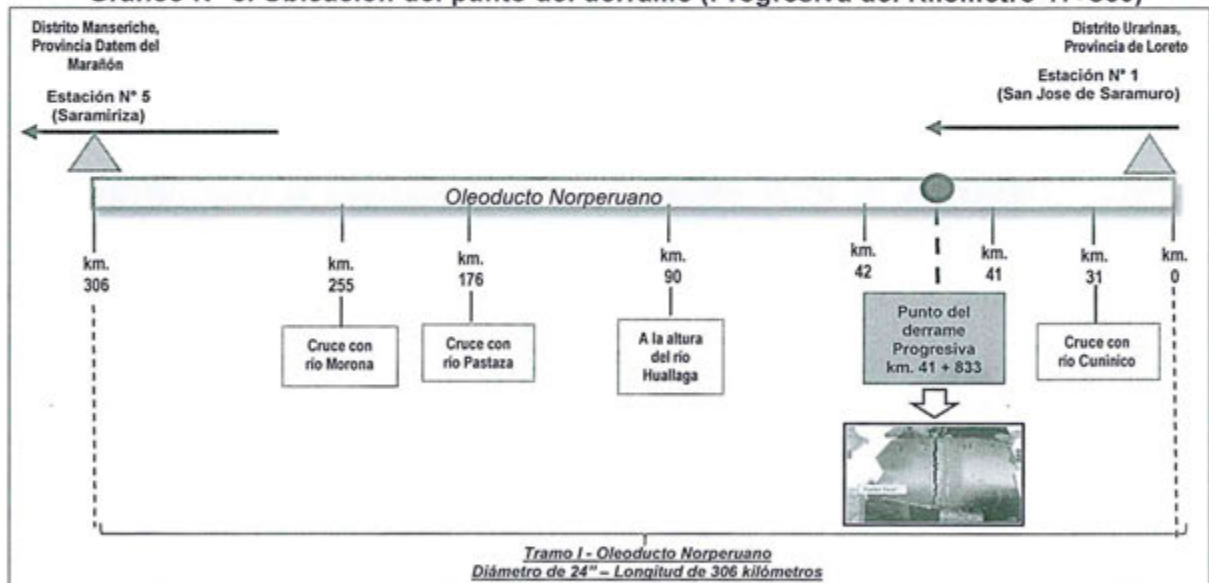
Gráfico N° 3: Ubicación del punto del derrame (Progresiva del Kilómetro 41+833)

Distrito Manseriche, Provincia Datem del Marañón

Estación N° 5 (Saramiriza)

Distrito Urarinas, Provincia de Loreto

Estación N° 1 (San Jose de Saramuro)

Oleoducto Norperuano

km. 306

km. 255

km. 176

km. 90

km. 42

km. 41

km. 31

km. 0

Cruce con río Morona

Cruce con río Pastaza

A la altura del río Huallaga

Punto del derrame Progresiva km. 41 + 833

Cruce con río Cuninico

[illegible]

Tramo I - Oleoducto Norperuano
Diámetro de 24" – Longitud de 306 kilómetros